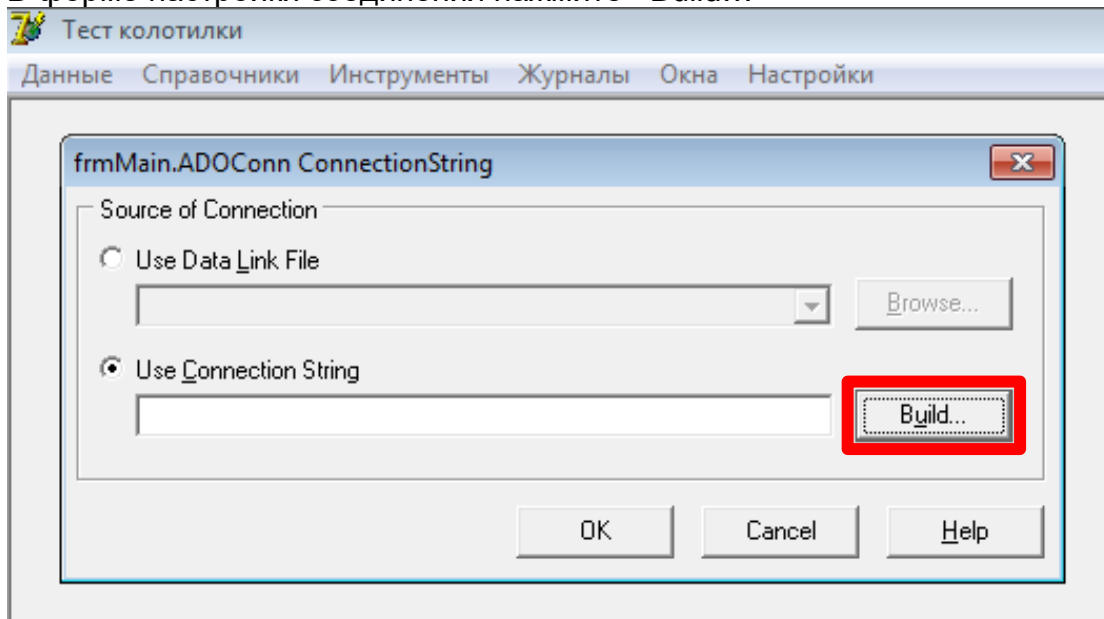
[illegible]

Тест колотилки

Данные Справочники Инструменты Журналы Окна Настройки

frmMain.ADOConn ConnectionString

Source of Connection

Use Data Link File

Browse...

Use Connection String

Build...

OK Cancel Help